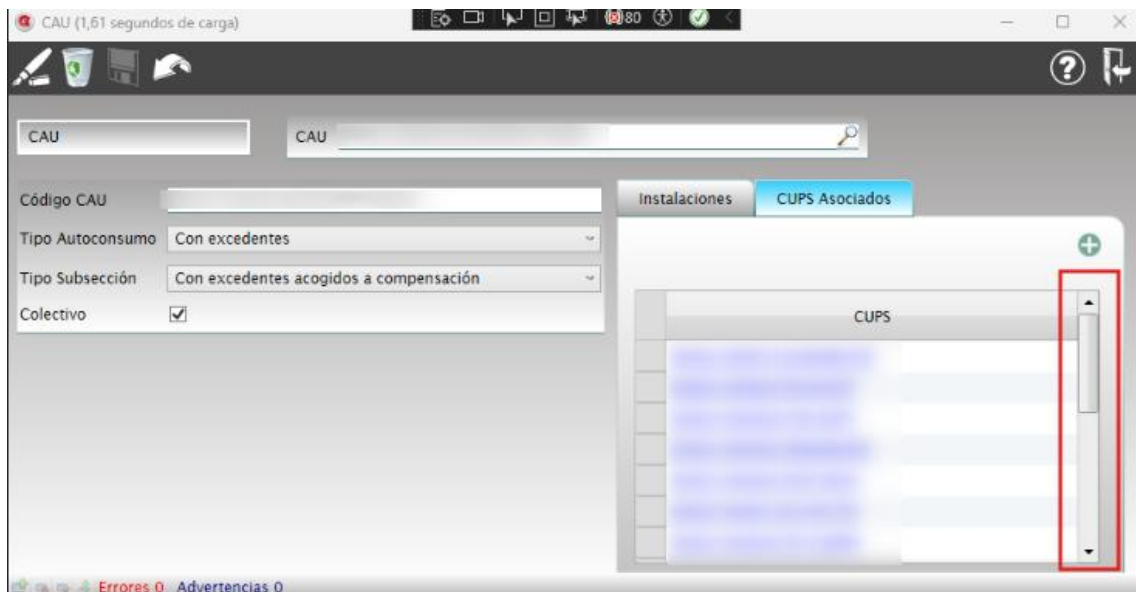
CAU (1,61 segundos de carga)

80

CAU

CAU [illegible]

Código CAU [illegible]

Tipo Autoconsumo Con excedentes

Tipo Subsección Con excedentes acogidos a compensación

Colectivo ✓

Instalaciones CUPS Asociados

CUPS

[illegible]
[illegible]
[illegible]
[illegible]
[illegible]
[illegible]
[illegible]

Errores 0 Advertencias 0